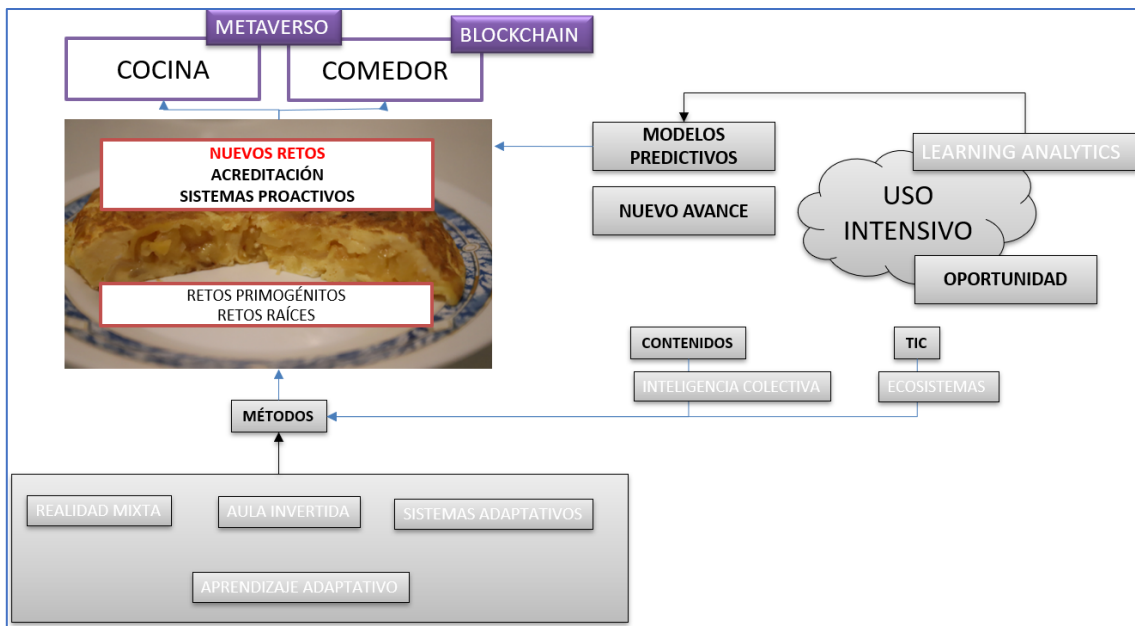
METAVERSO
BLOCKCHAIN
COCINA
COMEDOR

NUEVOS RETOS
ACREDITACIÓN
SISTEMAS PROACTIVOS

RETOS PRIMOGÉNITOS
RETOS RAÍCES

MODELOS PREDICTIVOS
LEARNING ANALYTICS
NUEVO AVANCE
USO INTENSIVO
OPORTUNIDAD

CONTENIDOS
INTELIGENCIA COLECTIVA
TIC
ECOSISTEMAS

MÉTODOS

REALIDAD MIXTA
AULA INVERTIDA
SISTEMAS ADAPTATIVOS
APRENDIZAJE ADAPTATIVO